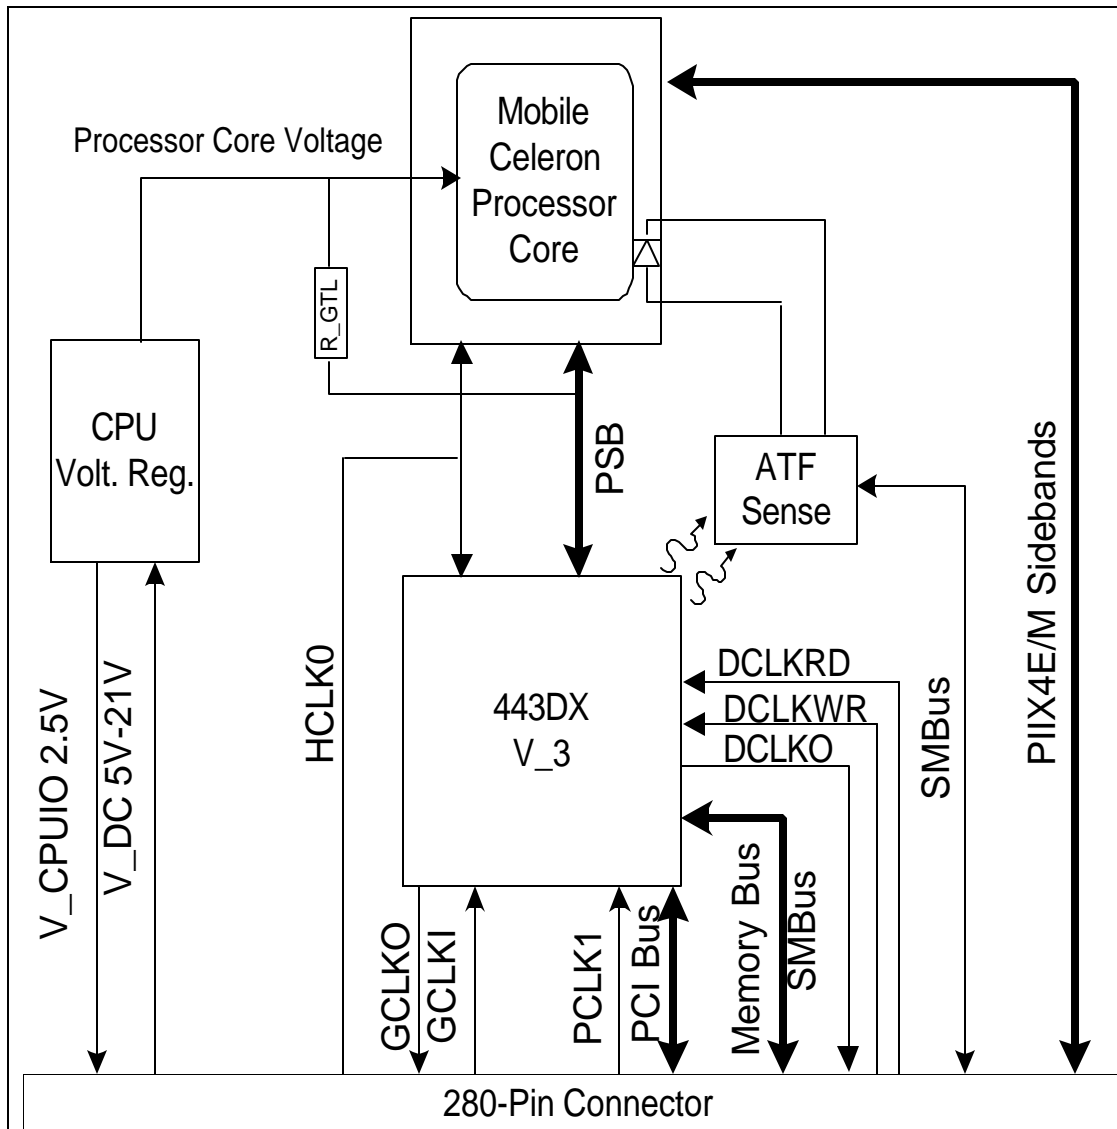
Mobile Celeron Processor Core

Processor Core Voltage

R_GTL

CPU Volt. Reg.

PSB

ATF Sense

PIIX4E/M Sidebands

HCLK0

443DX V_3

DCLKRD

DCLKWR

DCLKO

SMBus

V_CPUIO 2.5V

V_DC 5V-21V

GCLKO

GCLKI

PCLK1

PCI Bus

Memory Bus

SMBus

280-Pin Connector